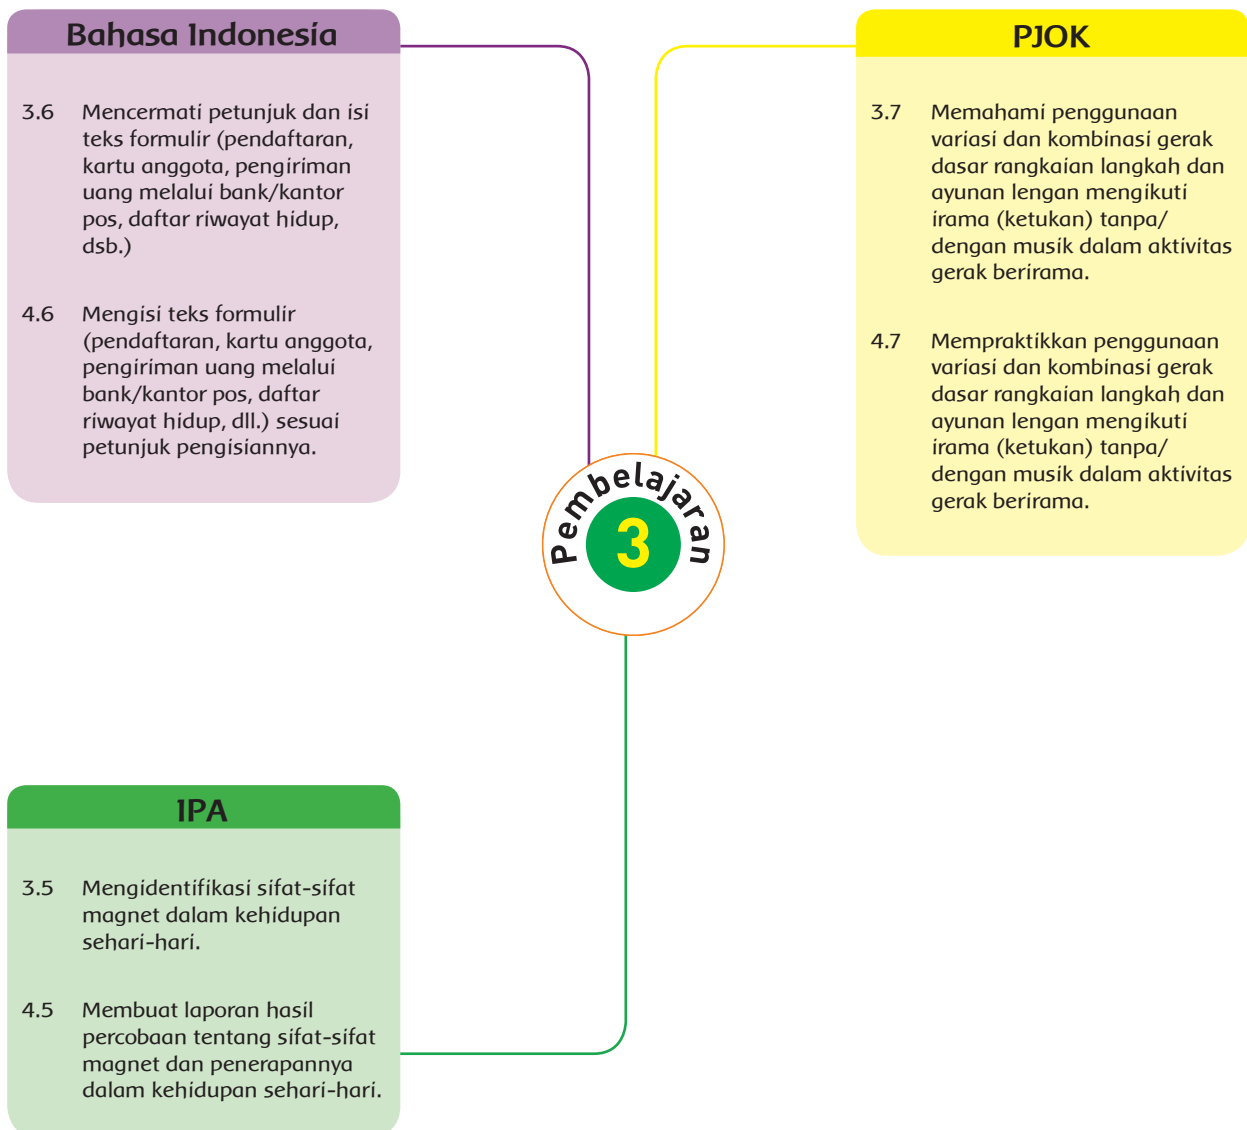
Bahasa Indonesia

3.6 Mencermati petunjuk dan isi teks formulir (pendaftaran, kartu anggota, pengiriman uang melalui bank/kantor pos, daftar riwayat hidup, dsb.)

4.6 Mengisi teks formulir (pendaftaran, kartu anggota, pengiriman uang melalui bank/kantor pos, daftar riwayat hidup, dll.) sesuai petunjuk pengisiannya.

PJOK

3.7 Memahami penggunaan variasi dan kombinasi gerak dasar rangkaian langkah dan ayunan lengan mengikuti irama (ketukan) tanpa/ dengan musik dalam aktivitas gerak berirama.

4.7 Mempraktikkan penggunaan variasi dan kombinasi gerak dasar rangkaian langkah dan ayunan lengan mengikuti irama (ketukan) tanpa/ dengan musik dalam aktivitas gerak berirama.

Pembelajaran 3

IPA

3.5 Mengidentifikasi sifat-sifat magnet dalam kehidupan sehari-hari.

4.5 Membuat laporan hasil percobaan tentang sifat-sifat magnet dan penerapannya dalam kehidupan sehari-hari.